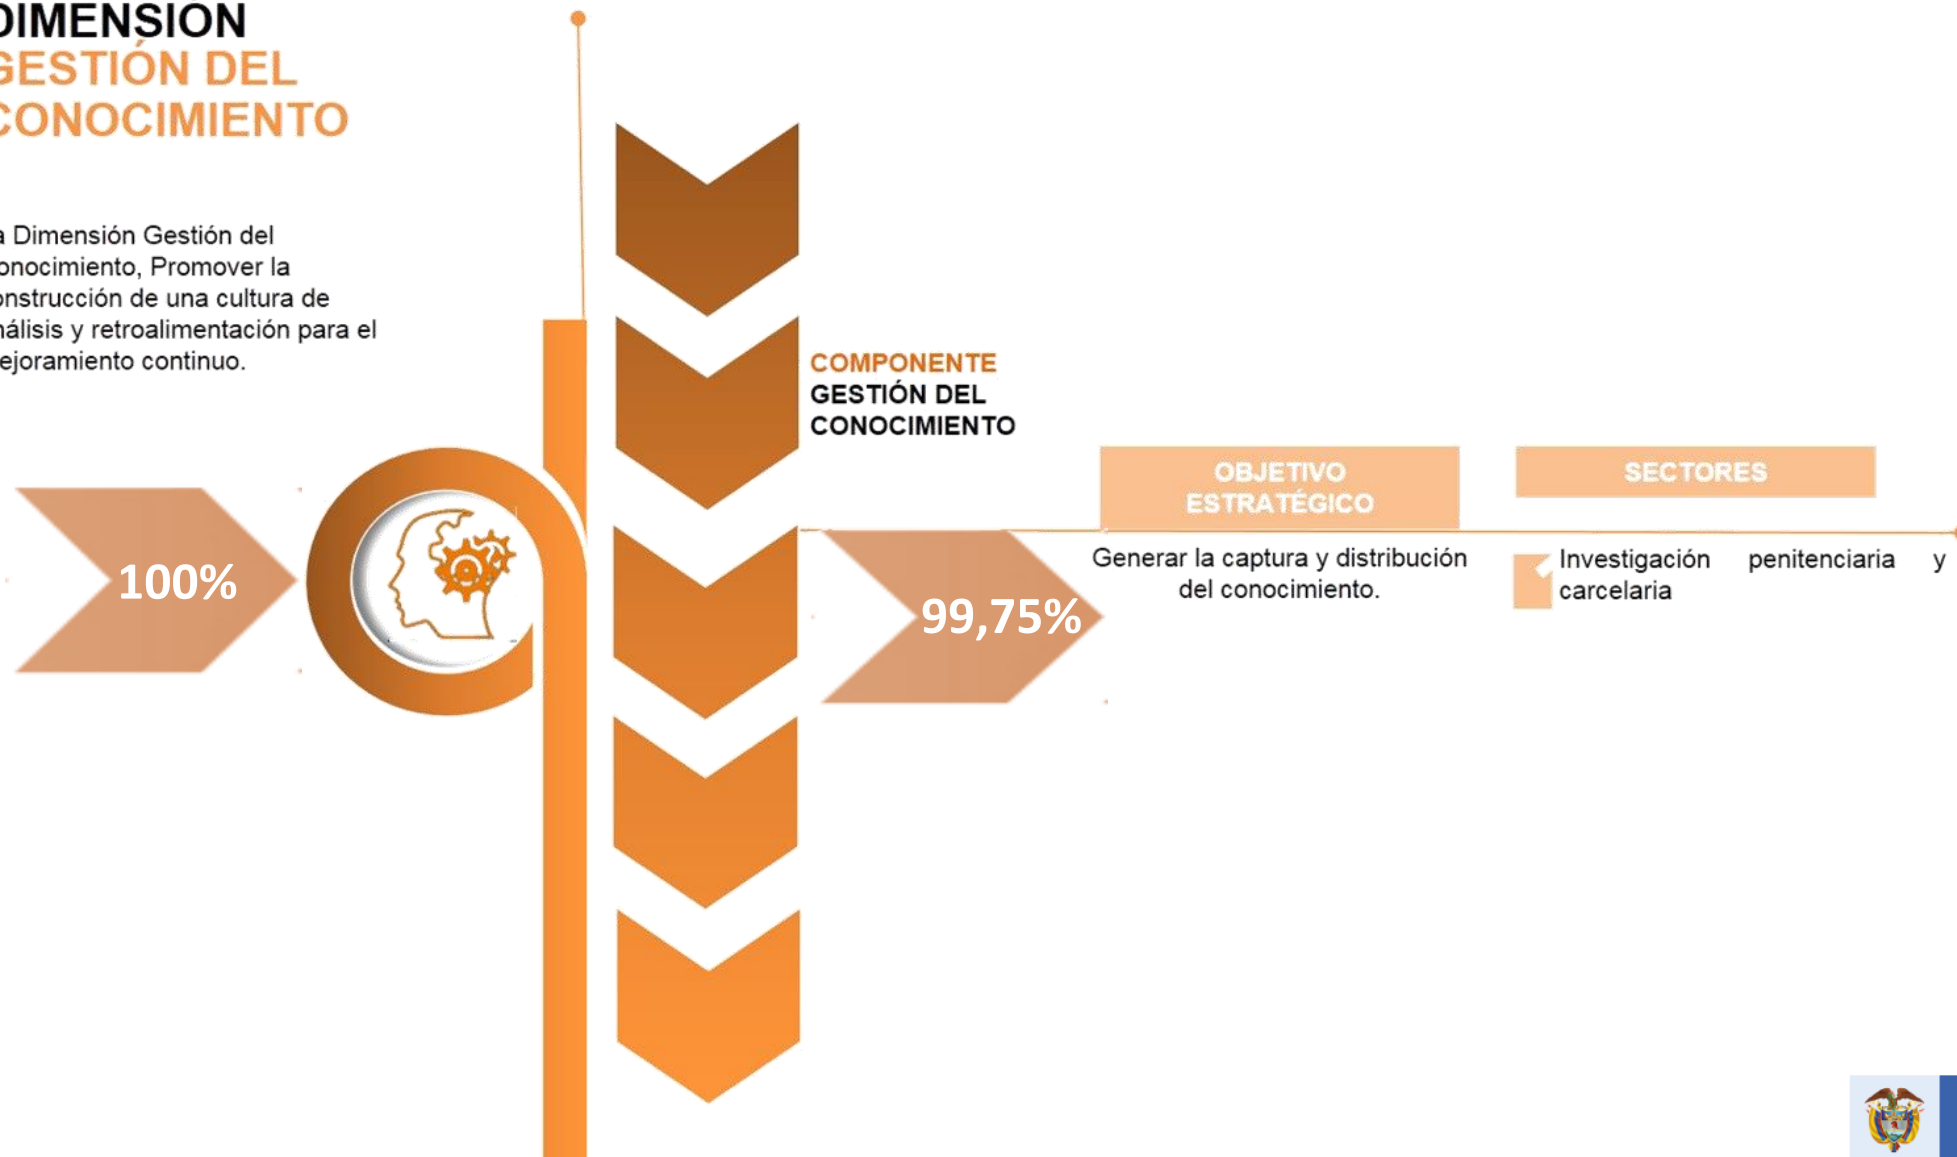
DIMENSION
GESTIÓN DEL
CONOCIMIENTO

a Dimensión Gestión del onocimiento, Promover la onstrucción de una cultura de nálisis y retroalimentación para el ejoramiento continuo.

100%

COMPONENTE
GESTIÓN DEL
CONOCIMIENTO

99,75%

OBJETIVO ESTRATÉGICO

SECTORES

Generar la captura y distribución del conocimiento.

Investigación penitenciaria y carcelaria